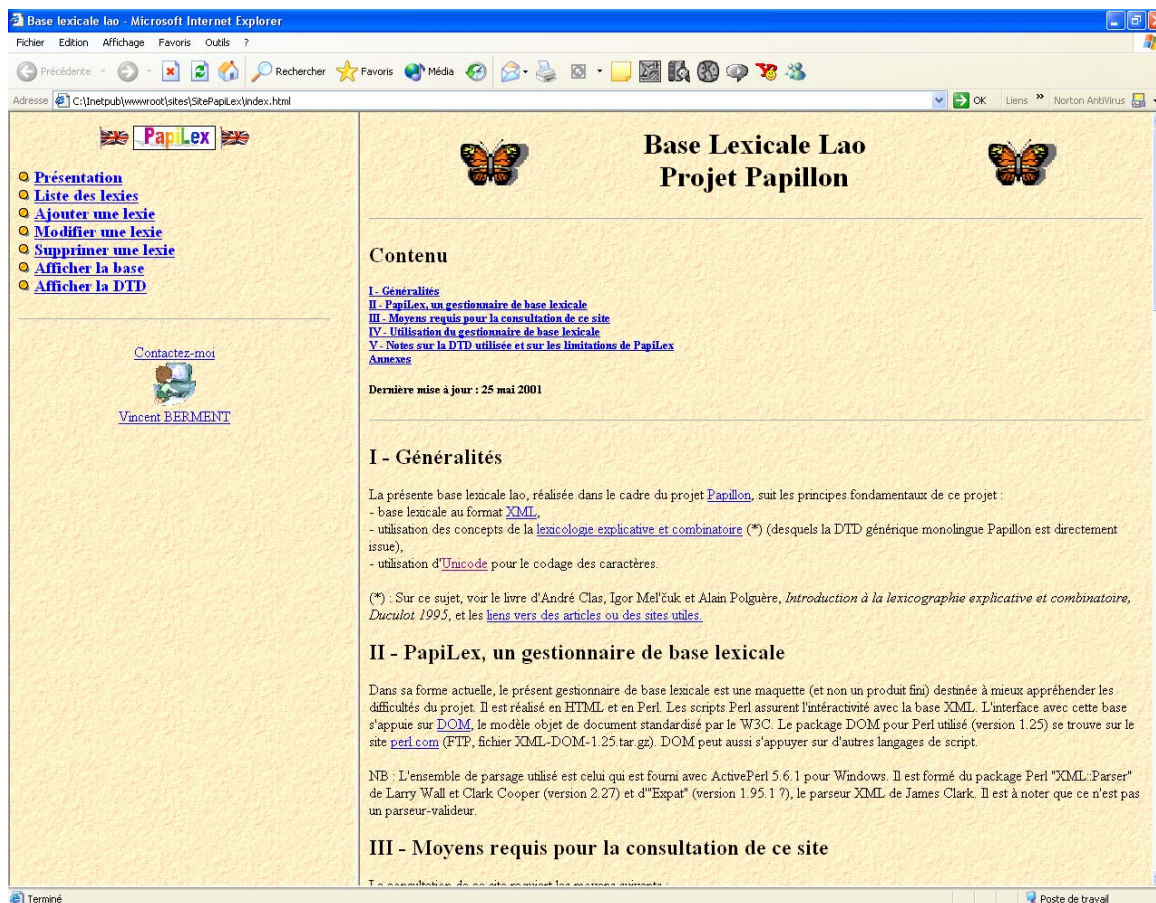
Base lexicale lao - Microsoft Internet Explorer

Fichier Edition Affichage Favoris Outils ?

Précédente Rechercher Favoris Média

Adresse C:\Inetpub\wwwroot\sites\SitePapiLex\index.html

OK Liens » Norton AntiVirus

PapiLex

Présentation
Liste des lexies
Ajouter une lexie
Modifier une lexie
Supprimer une lexie
Afficher la base
Afficher la DTD

Contactez-moi

Vincent BERMENT

Base Lexicale Lao
Projet Papillon

Contenu

I - Généralités
II - PapiLex, un gestionnaire de base lexicale
III - Moyens requis pour la consultation de ce site
IV - Utilisation du gestionnaire de base lexicale
V - Notes sur la DTD utilisée et sur les limitations de PapiLex
Annexes

Dernière mise à jour : 25 mai 2001

I - Généralités

La présente base lexicale lao, réalisée dans le cadre du projet Papillon, suit les principes fondamentaux de ce projet :
- base lexicale au format XML,
- utilisation des concepts de la lexicologie explicative et combinatoire (*) (desquels la DTD générique monolingue Papillon est directement issue),
- utilisation d'Unicode pour le codage des caractères.

(*) : Sur ce sujet, voir le livre d'André Clas, Igor Mel'čuk et Alain Polguère, Introduction à la lexicographie explicative et combinatoire, Duculot 1995, et les liens vers des articles ou des sites utiles.

II - PapiLex, un gestionnaire de base lexicale

Dans sa forme actuelle, le présent gestionnaire de base lexicale est une maquette (et non un produit fini) destinée à mieux appréhender les difficultés du projet. Il est réalisé en HTML et en Perl. Les scripts Perl assurent l'intéractivité avec la base XML. L'interface avec cette base s'appuie sur DOM, le modèle objet de document standardisé par le W3C. Le package DOM pour Perl utilisé (version 1.25) se trouve sur le site perl.com (FTP, fichier XML-DOM-1.25.tar.gz). DOM peut aussi s'appuyer sur d'autres langages de script.

NB : L'ensemble de parsage utilisé est celui qui est fourni avec ActivePerl 5.6.1 pour Windows. Il est formé du package Perl "XML::Parser" de Larry Wall et Clark Cooper (version 2.27) et d'"Expat" (version 1.95.1 ?), le parseur XML de James Clark. Il est à noter que ce n'est pas un parseur-valideur.

III - Moyens requis pour la consultation de ce site

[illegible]

Terminé

Poste de travail